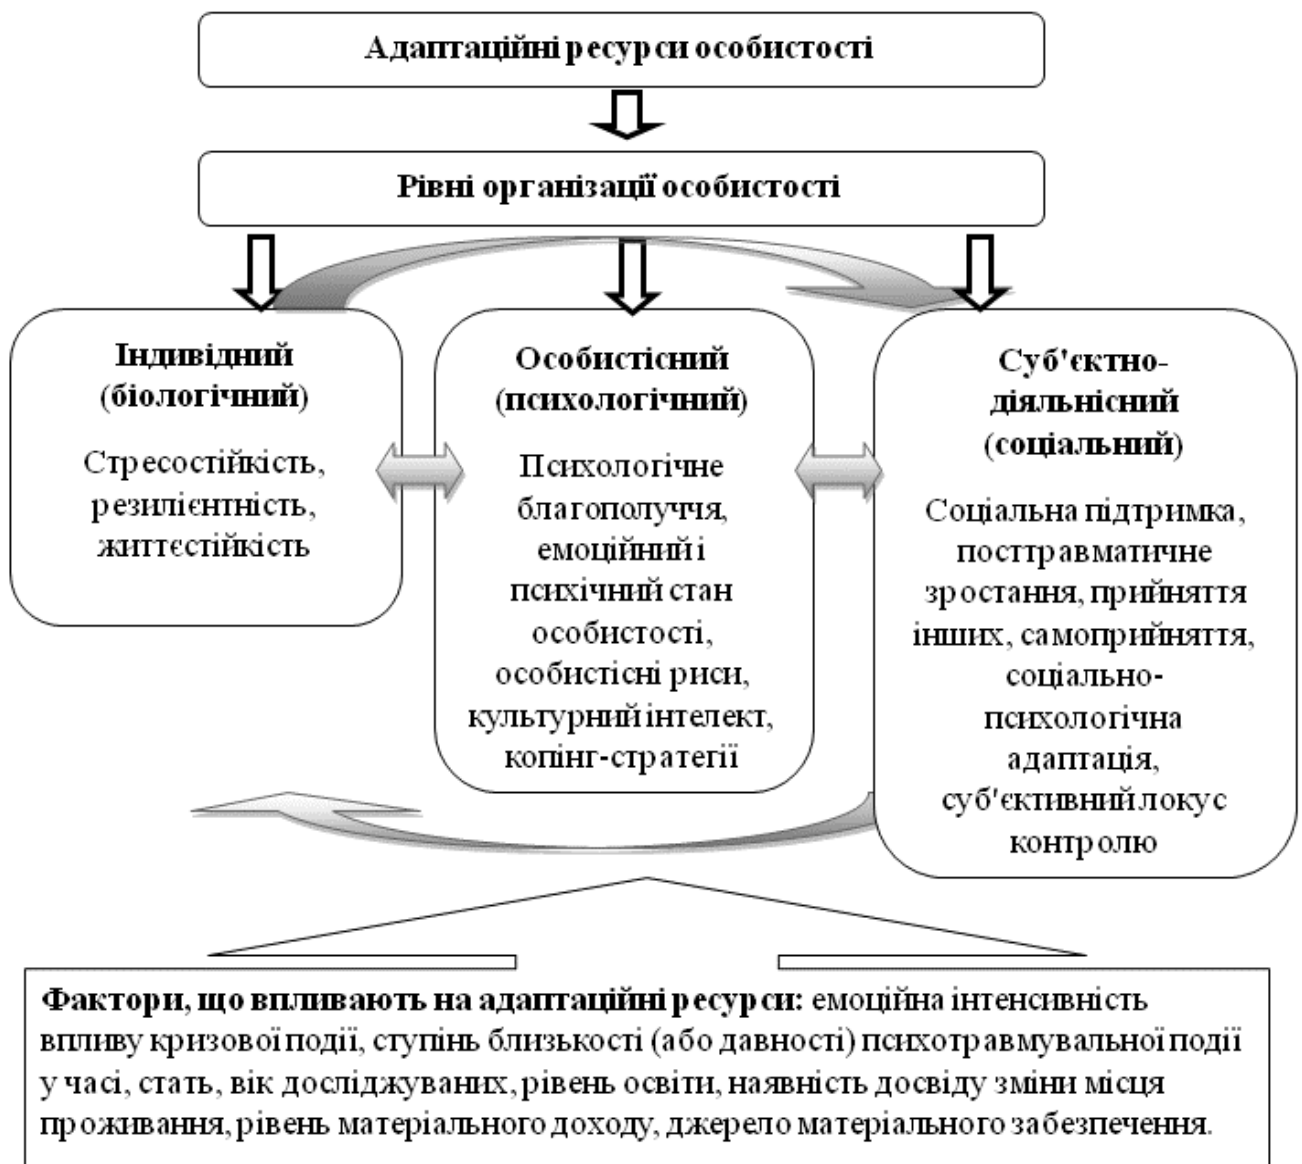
Адаптаційні ресурси особистості

Рівні організації особистості

Індивідний (біологічний)

Стресостійкість, резилієнтність, життєстійкість

Особистісний (психологічний)

Психологічне благополуччя, емоційний і психічний стан особистості, особистісні риси, культурний інтелект, копінг-стратегії

Суб'єктно-діяльнісний (соціальний)

Соціальна підтримка, посттравматичне зростання, прийняття інших, самоприйняття, соціально-психологічна адаптація, суб'єктивний локус контролю

Фактори, що впливають на адаптаційні ресурси: емоційна інтенсивність впливу кризової події, ступінь близькості (або давності) психотравмувальної події у часі, стать, вік досліджуваних, рівень освіти, наявність досвіду зміни місця проживання, рівень матеріального доходу, джерело матеріального забезпечення.